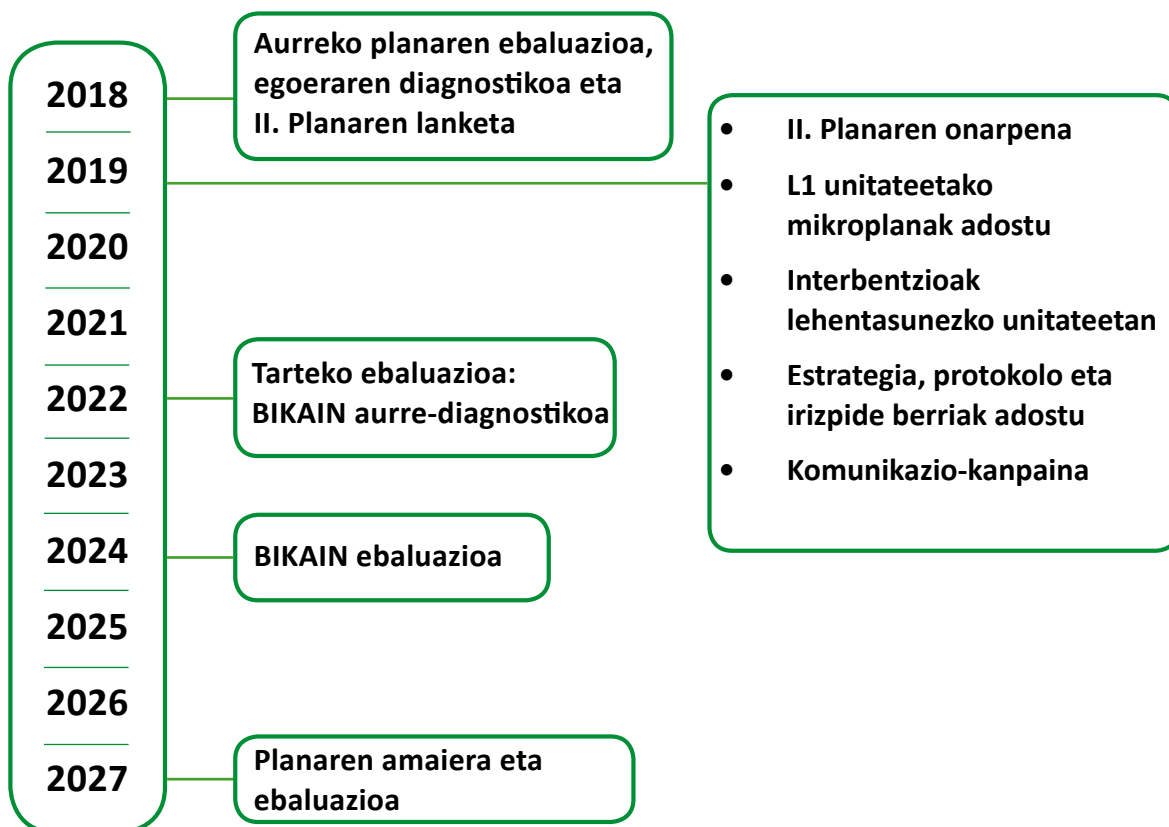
2018
2019
2020
2021
2022
2023
2024
2025
2026
2027

Aurreko planaren ebaluazioa, egoeraren diagnostikoa eta II. Planaren lanketa

- II. Planaren onarpena
- L1 unitateetako mikroplanak adostu
- Interbentzioak lehentasunezko unitateetan
- Estrategia, protokolo eta irizpide berriak adostu
- Komunikazio-kanpaina

Tarteko ebaluazioa: BIKAIN aurre-diagnostikoa

BIKAIN ebaluazioa

Planaren amaiera eta ebaluazioa